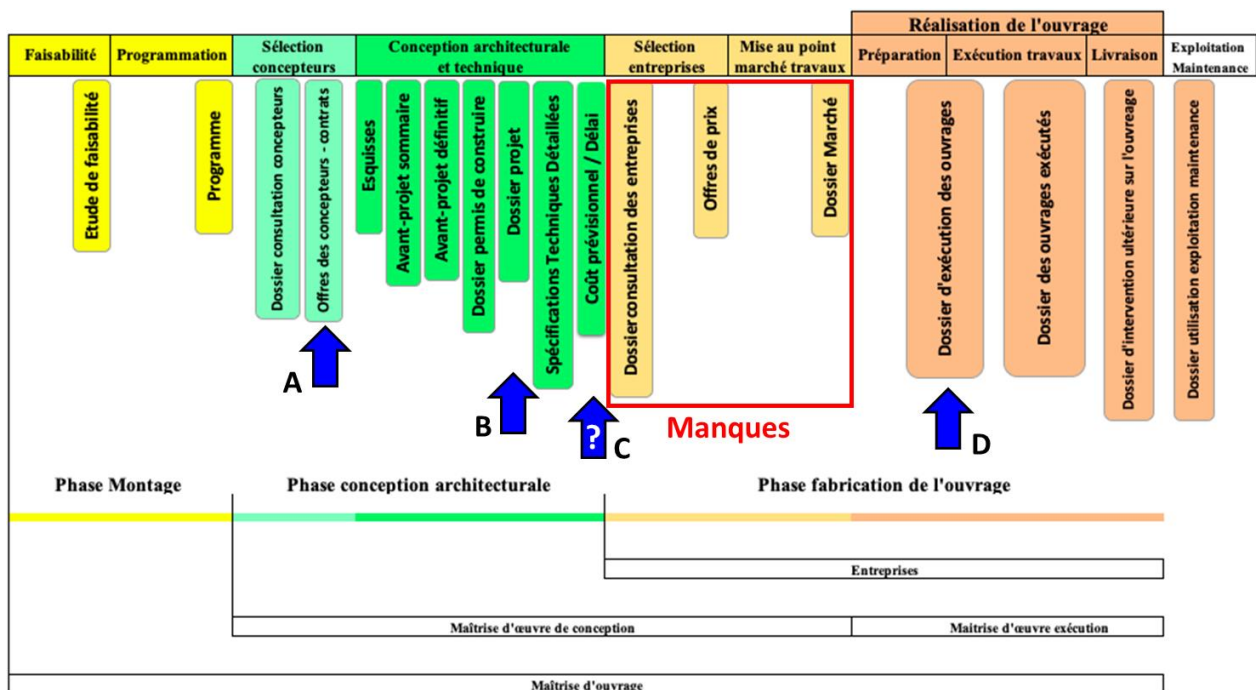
Réalisation de l'ouvrage

| Faisabilité | Programmation | Sélection concepteurs | Conception architecturale et technique | Sélection entreprises | Mise au point marché travaux | Préparation | Exécution travaux | Livraison | Exploitation Maintenance |
|---|---|---|---|---|---|---|---|---|---|

Etude de faisabilité

Programme

Dossier consultation concepteurs

Offres des concepteurs - contrats

Esquisses

Avant-projet sommaire

Avant-projet définitif

Dossier permis de construire

Dossier projet

Spécifications Techniques Détaillées

Coût prévisionnel / Délai

Dossierconsultation des entreprises

Offres de prix

Dossier Marché

Dossier d'exécution des ouvrages

Dossier des ouvrages exécutés

Dossier d'intervention ultérieure sur l'ouvrage

Dossier utilisation exploitation maintenance

A

B

?

C

Manques

D

Phase Montage

Phase conception architecturale

Phase fabrication de l'ouvrage

Entreprises

Maîtrise d'œuvre de conception

Maitrise d'œuvre exécution

Maîtrise d'ouvrage